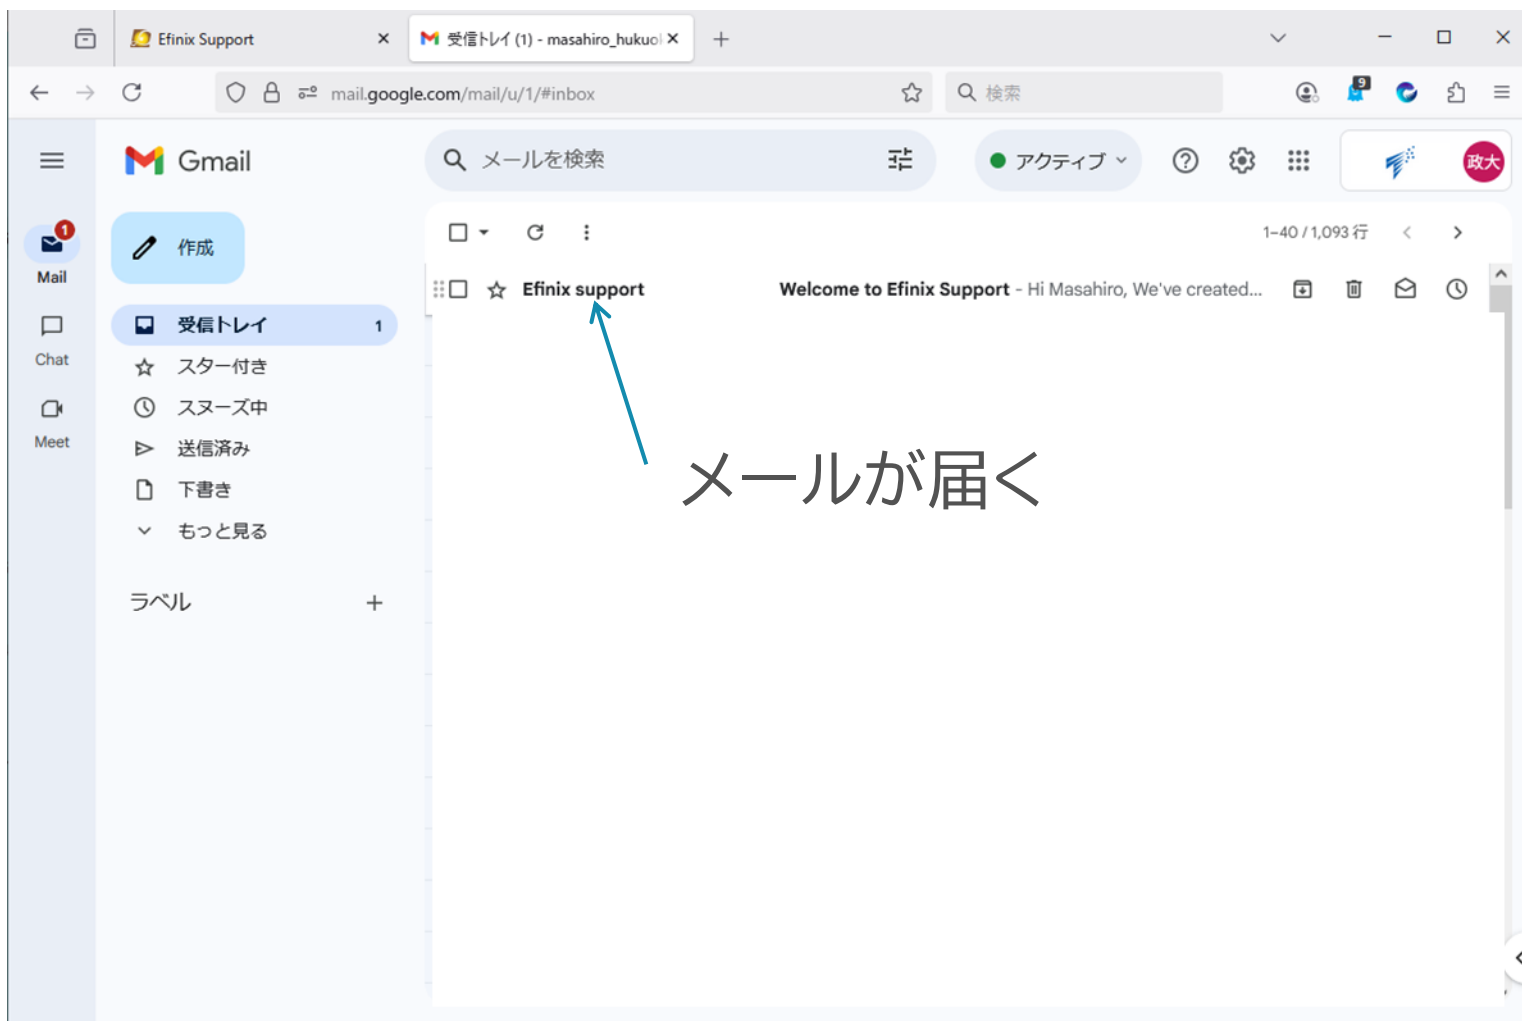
Efinix Support ×
受信トレイ (1) - masahiro_hukuo ×
+

mail.google.com/mail/u/1/#inbox

検索

9

Gmail

メールを検索

アクティブ

政大

1
Mail

Chat

Meet

作成

受信トレイ 1
スター付き
スヌーズ中
送信済み
下書き
もっと見る

ラベル +

1–40 / 1,093 行

Efinix support
Welcome to Efinix Support - Hi Masahiro, We've created...

メールが届く